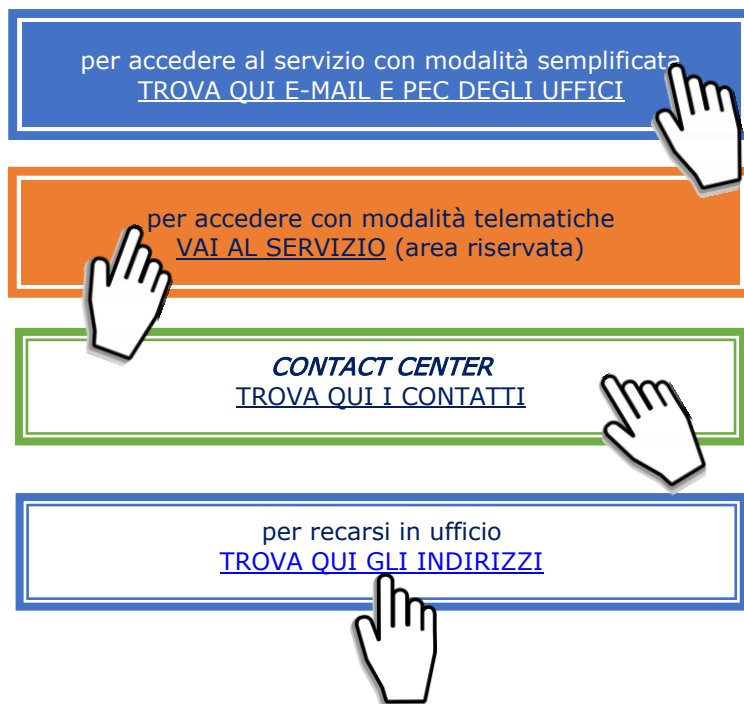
per accedere al servizio con modalità semplificata
TROVA QUI E-MAIL E PEC DEGLI UFFICI

per accedere con modalità telematiche
VAI AL SERVIZIO (area riservata)

CONTACT CENTER
TROVA QUI I CONTATTI

per recarsi in ufficio
TROVA QUI GLI INDIRIZZI